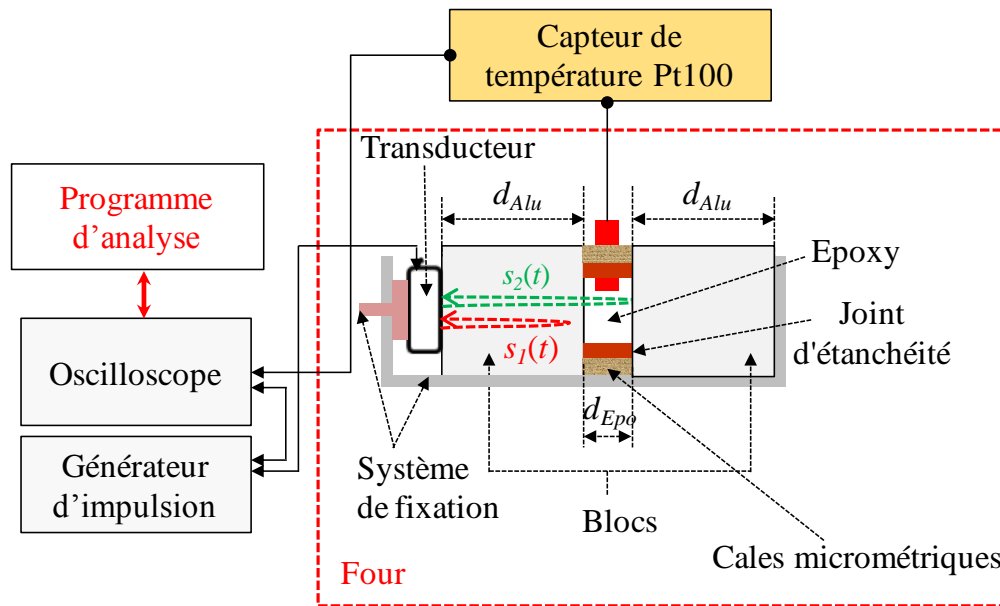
Capteur de température Pt100

Transducteur

$d_{Alu}$

$d_{Alu}$

Programme d’analyse

$s_2(t)$

Epoxy

Joint d'étanchéité

$s_1(t)$

Oscilloscope

$d_{Epo}$

Générateur d’impulsion

Système de fixation

Blocs

Cales micrométriques

Four